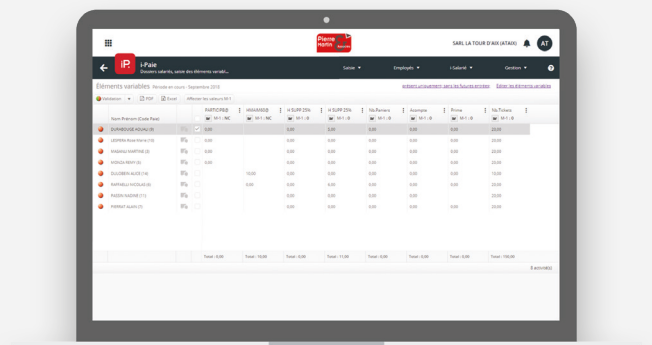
Pierre Martin

SARL LA TOUR D'AIX (ATAIX) AT

iP i-Paie
Dossiers salariés, saisie des éléments variabl...

Saisie ▾ Emploi ▾ i-Salarié ▾ Gestion ▾ ?

Éléments variables Période en cours : Septembre 2018
Validation ▾ PDF Excel Afficher les valeurs M-1
Présent uniquement (pas les futures entrées) Éditer les éléments variables

| Nom Prénom (Code Paie) | PARTICIPEB | AMAIMEEB | H SUPP 25% | H SUPP 25% | Nb Paniers | Acompte | Prime | Nb Tickets |
|---|---|---|---|---|---|---|---|---|
| | M-1 : NC | M-1 : NC | M-1 : 0 | M-1 : 0 | M-1 : 0 | M-1 : 0 | M-1 : 0 | M-1 : 0 |
| DURAIBOUSE ADUALI (8) | 0,00 | | 0,00 | 0,00 | 0,00 | 0,00 | 0,00 | 20,00 |
| LEDRERA Rose-Pierre (18) | 0,00 | | 0,00 | 0,00 | 0,00 | 0,00 | 0,00 | 20,00 |
| MAMAN MARTINE (3) | 0,00 | | 0,00 | 0,00 | 0,00 | 0,00 | 0,00 | 20,00 |
| MONOD RENY (6) | 0,00 | | 0,00 | 0,00 | 0,00 | 0,00 | 0,00 | 20,00 |
| GOUDREN ALICE (14) | | 10,00 | 0,00 | 0,00 | 0,00 | 0,00 | 0,00 | 15,00 |
| RAFFAELLI NICOLAS (9) | | 0,00 | 0,00 | 0,00 | 0,00 | 0,00 | 0,00 | 20,00 |
| PAZZIN KARINE (11) | | | 0,00 | 0,00 | 0,00 | 0,00 | 0,00 | 20,00 |
| PIERRAT ALAIN (1) | | | 0,00 | 0,00 | 0,00 | 0,00 | 0,00 | 20,00 |
| | Total : 0,00 | Total : 10,00 | Total : 0,00 | Total : 11,00 | Total : 0,00 | Total : 0,00 | Total : 0,00 | Total : 155,00 |

8 actif(s)